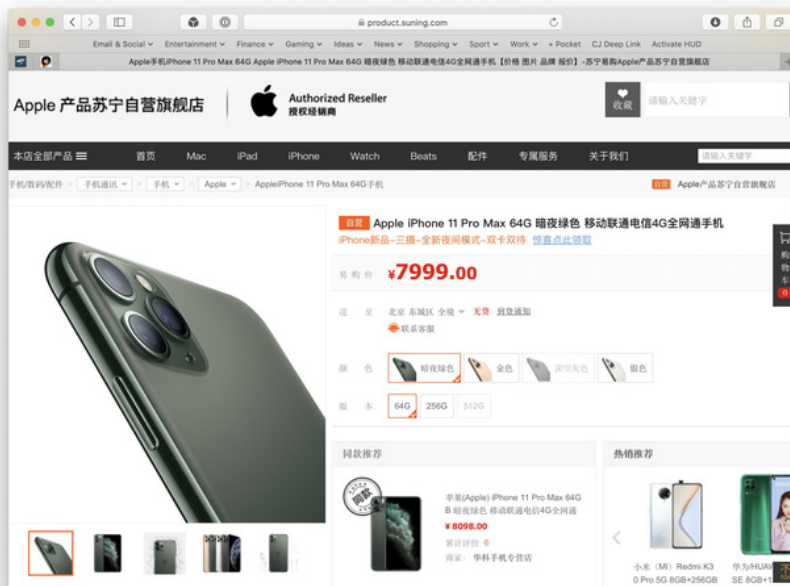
product.suning.com

Email & Social ⌄ Entertainment ⌄ Finance ⌄ Gaming ⌄ Ideas ⌄ News ⌄ Shopping ⌄ Sport ⌄ Work ⌄ + Pocket CJ Deep Link Activate HUD

Apple手机iPhone 11 Pro Max 64G Apple iPhone 11 Pro Max 64G 暗夜绿色 移动联通电信4G全网通手机【价格 图片 品牌 报价】-苏宁易购Apple产品苏宁自营旗舰店

Apple 产品苏宁自营旗舰店

Authorized Reseller
授权经销商

收藏

请输入关键字

本店全部产品

首页 Mac iPad iPhone Watch Beats 配件 专属服务 关于我们

请输入关键字

手机/数码/配件 > 手机通讯 ⌄ > 手机 ⌄ > Apple ⌄ > AppleiPhone 11 Pro Max 64G手机

自营 Apple产品苏宁自营旗舰店

自营 Apple iPhone 11 Pro Max 64G 暗夜绿色 移动联通电信4G全网通手机

iPhone新品–三摄–全新夜间模式–双卡双待 惊喜点此领取

易购价 ¥7999.00

送至 北京 东城区 全境 ⌄ 无货 到货通知

联系客服

颜色 暗夜绿色 金色 深空灰色 银色

版本 64G 256G 512G

同款推荐

苹果(Apple) iPhone 11 Pro Max 64G B 暗夜绿色 移动联通电信4G全网通

¥8098.00

累计评价 6

商家: 华科手机专营店

热销推荐

小米（MI）Redmi K3 0 Pro 5G 8GB+256GB

华为/HUAW SE 8GB+1

购物车 0